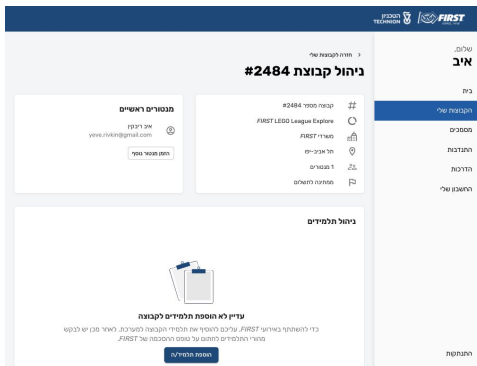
FIRST
הטכניון TECHNION

שלום,
איב

בית
הקבוצות שלי
מסמכים
התנדבות
הדרכות
החשבון שלי

התנתקות

< חזרה לקבוצות שלי
ניהול קבוצה #2484

קבוצה מספר #2484
FIRST LEGO League Explore
משרדי FIRST
תל אביב-יפו
1 מנטורים
ממתינה לתשלום

מנטורים ראשיים
איב רבקין
yeve.rivkin@gmail.com
הזמן מנטור נוסף

ניהול תלמידים

עדיין לא הוספת תלמידים לקבוצה
כדי להשתתף באירועי FIRST, עליכם להוסיף את תלמידי הקבוצה למערכת. לאחר מכן יש לבקש מהורי התלמידים לחתום על טופס ההסכמה של FIRST.
הוספת תלמיד/ה